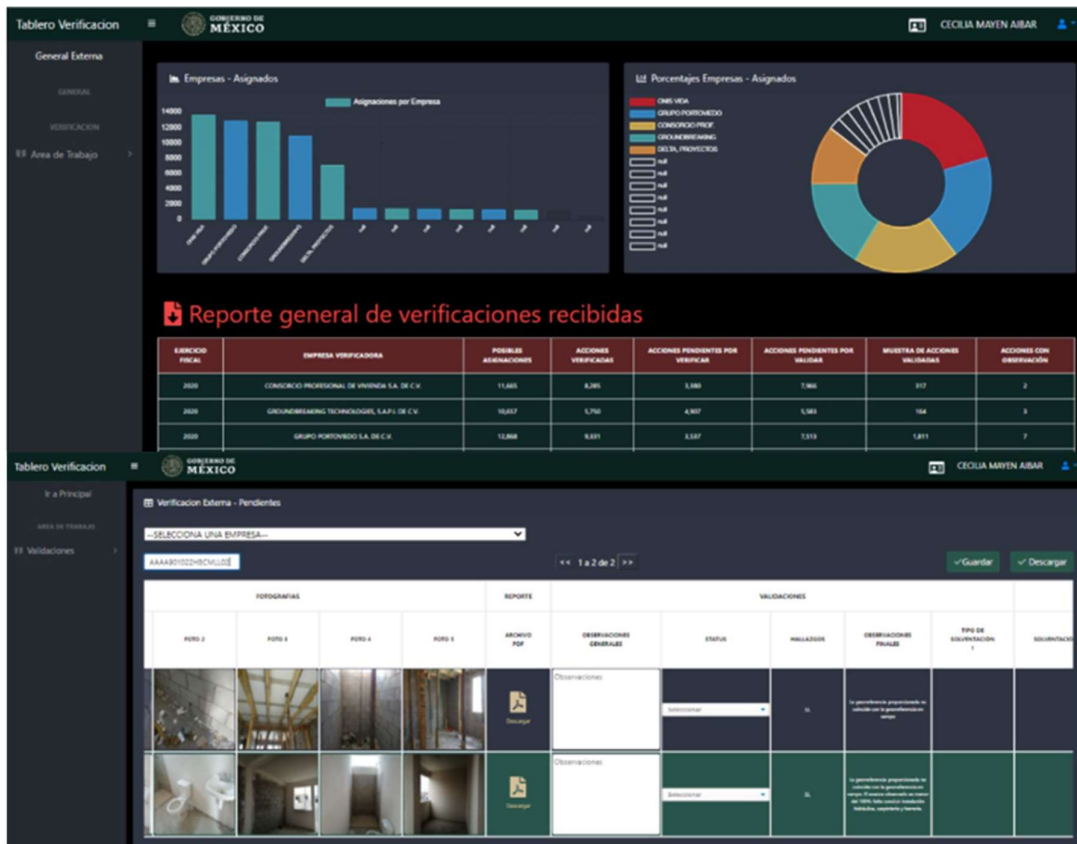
Tablero Verificacion ≡ GOBIERNO DE MÉXICO CECILIA MAYEN AIBAR

General Externa
GENERAL
VERIFICACION
Area de Trabajo

Empresas - Asignados
Asignaciones por Empresa
14000
12000
10000
8000
6000
4000
2000
0
ONIS VIDA
GRUPO PORTOVEDO
CONSORCIO PROF
GROUNDBREAKING
DELTA, PROYECTOS
null
null
null
null
null
null
null
null

Porcentajes Empresas - Asignados
ONIS VIDA
GRUPO PORTOVEDO
CONSORCIO PROF
GROUNDBREAKING
DELTA, PROYECTOS
null
null
null
null
null
null
null
null

Reporte general de verificaciones recibidas

| EJERCICIO FISCAL | EMPRESA VERIFICADORA | POSIBLES ASIGNACIONES | ACCIONES VERIFICADAS | ACCIONES PENDIENTES POR VERIFICAR | ACCIONES PENDIENTES POR VALIDAR | MUESTRA DE ACCIONES VALIDADAS | ACCIONES CON OBSERVACIÓN |
|---|---|---|---|---|---|---|---|
| 2020 | CONSORCIO PROFESIONAL DE VIVIENDA S.A. DE C.V. | 11,665 | 8,285 | 3,380 | 7,966 | 317 | 2 |
| 2020 | GROUNDBREAKING TECHNOLOGIES, S.A.P.I. DE C.V. | 10,657 | 5,750 | 4,907 | 5,583 | 164 | 3 |
| 2020 | GRUPO PORTOVEDO S.A. DE C.V. | 12,868 | 9,331 | 3,537 | 7,513 | 1,811 | 7 |

Tablero Verificacion ≡ GOBIERNO DE MÉXICO CECILIA MAYEN AIBAR

Ir a Principal
AREA DE TRABAJO
Validaciones

Verificacion Externa - Pendientes
--SELECCIONA UNA EMPRESA--
AAAA901022HBCMLL02
<< 1 a 2 de 2 >>
Guardar
Descargar

| FOTOGRAFIAS | | | | REPORTE | VALIDACIONES | | | | | |
|---|---|---|---|---|---|---|---|---|---|---|
| FOTO 2 | FOTO 3 | FOTO 4 | FOTO 5 | ARCHIVO PDF | OBSERVACIONES GENERALES | STATUS | HALLAZGOS | OBSERVACIONES FINALES | TIPO DE SOLVENTACIÓN 1 | SOLVENTACIÓ |
| | | | | Descargar | Observaciones | Seleccionar | SI | La georreferencia proporcionada no coincide con la georreferencia en campo | | |
| | | | | Descargar | Observaciones | Seleccionar | SI | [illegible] | | |